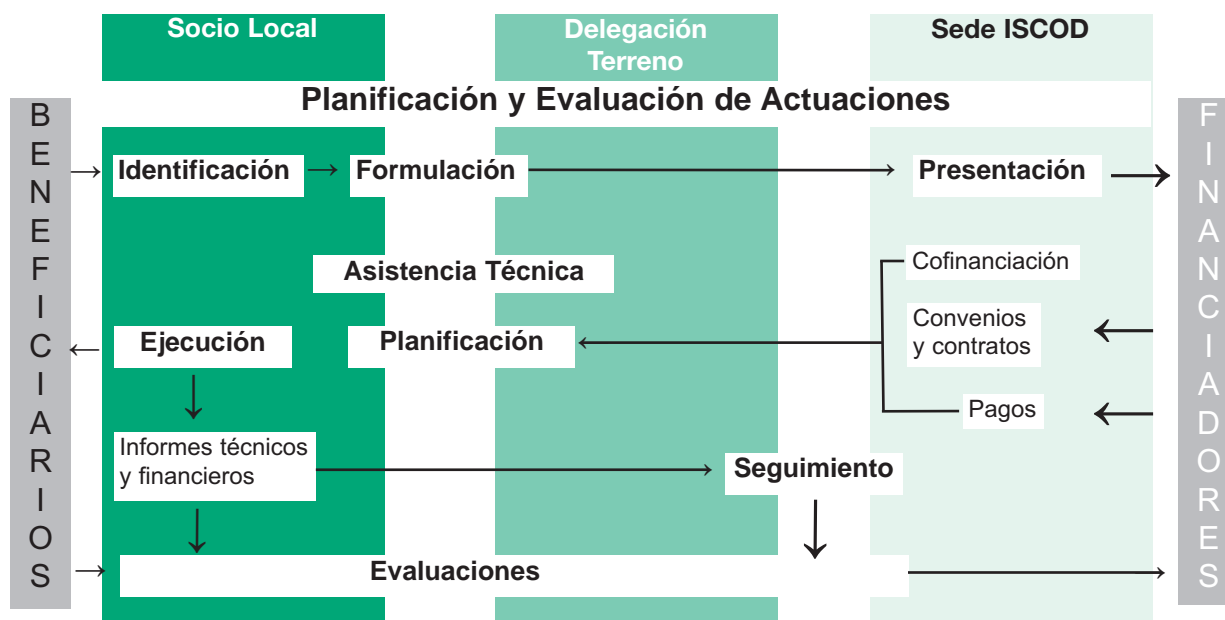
Socio Local

Delegación Terreno

Sede ISCOD

Planificación y Evaluación de Actuaciones

B E N E F I C I A R I O S

Identificación

Formulación

Presentación

F I N A N C I A D O R E S

Asistencia Técnica

Cofinanciación

Convenios y contratos

Ejecución

Planificación

Pagos

Informes técnicos y financieros

Seguimiento

Evaluaciones